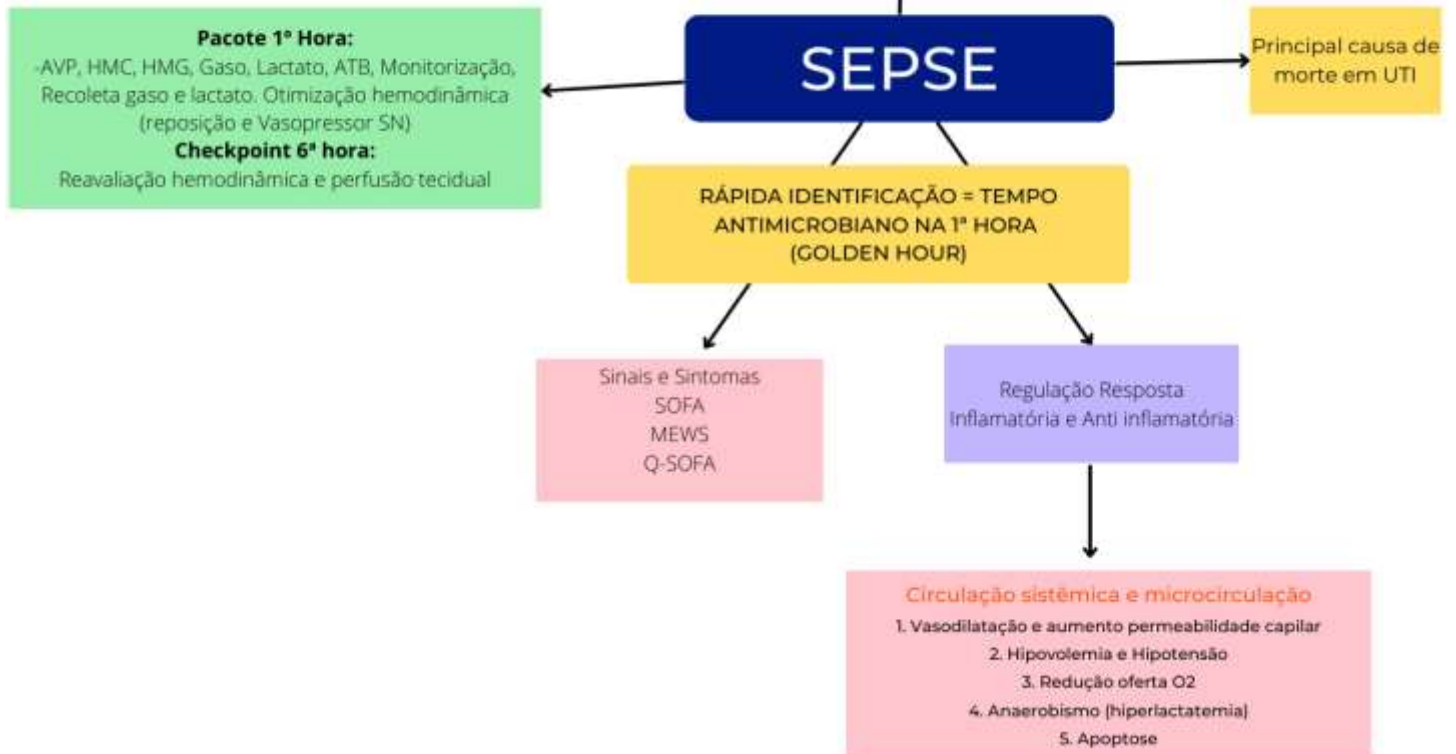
SEPSE

Pacote 1° Hora:
-AVP, HMC, HMG, Gaso, Lactato, ATB, Monitorização, Recoleta gaso e lactato. Otimização hemodinâmica (reposição e Vasopressor SN)
Checkpoint 6ª hora:
Reavaliação hemodinâmica e perfusão tecidual

Principal causa de morte em UTI

RÁPIDA IDENTIFICAÇÃO = TEMPO ANTIMICROBIANO NA 1ª HORA (GOLDEN HOUR)

Sinais e Sintomas
SOFA
MEWS
Q-SOFA

Regulação Resposta Inflamatória e Anti inflamatória

Circulação sistêmica e microcirculação
1. Vasodilatação e aumento permeabilidade capilar
2. Hipovolemia e Hipotensão
3. Redução oferta O2
4. Anaerobismo (hiperlactatemia)
5. Apoptose